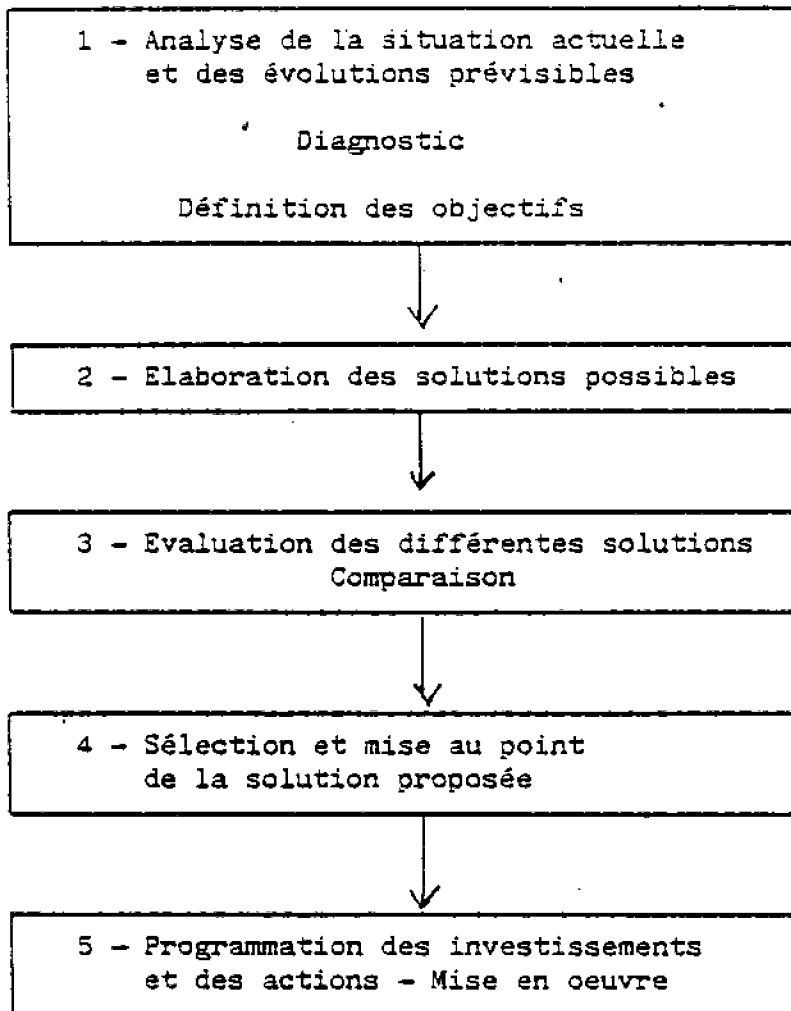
1 - Analyse de la situation actuelle et des évolutions prévisibles

Diagnostic

Définition des objectifs

2 - Elaboration des solutions possibles

3 - Evaluation des différentes solutions Comparaison

4 - Sélection et mise au point de la solution proposée

5 - Programmation des investissements et des actions - Mise en oeuvre